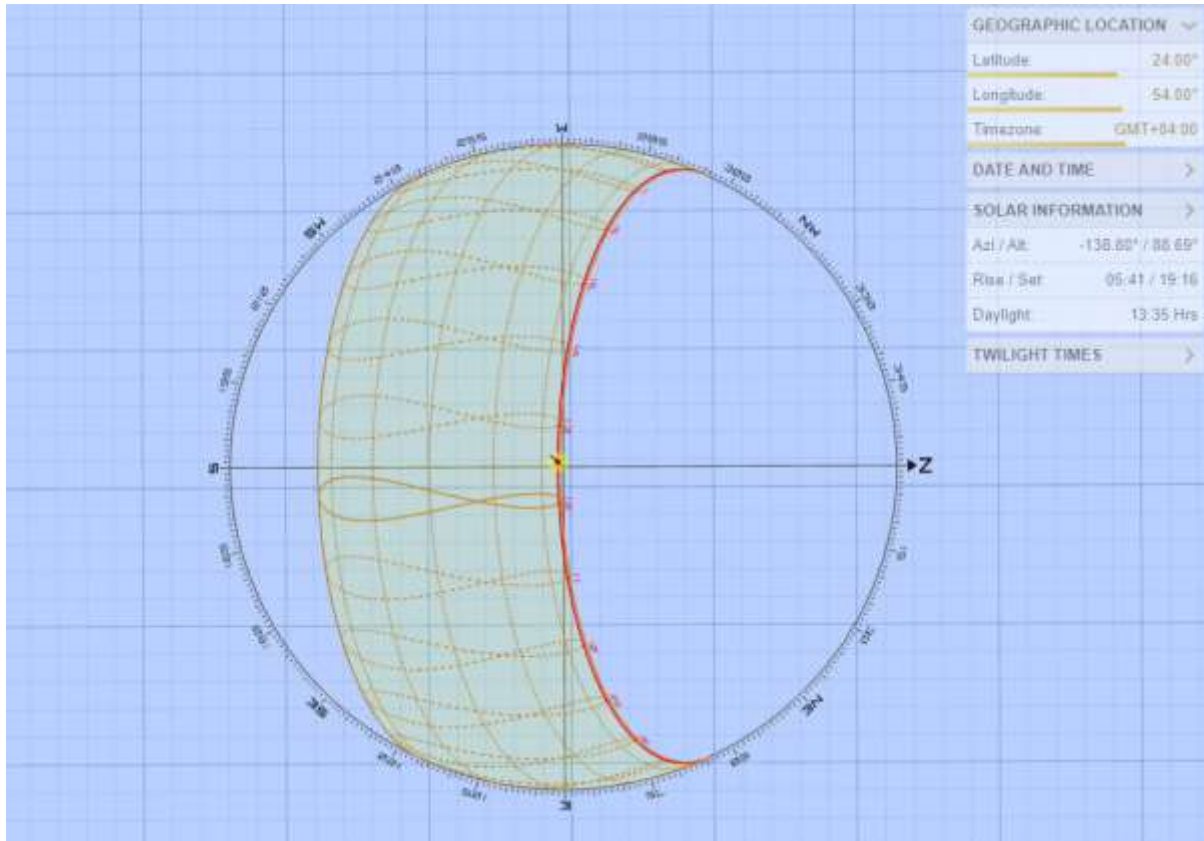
GEOGRAPHIC LOCATION

Latitude 24.00°

Longitude 54.00°

Timezone GMT+04:00

DATE AND TIME

SOLAR INFORMATION

Azi / Alt -138.80° / 88.69°

Rise / Set 05:41 / 19:16

Daylight 13:35 Hrs

TWILIGHT TIMES

W

SW

NW

S

N

SE

NE

E